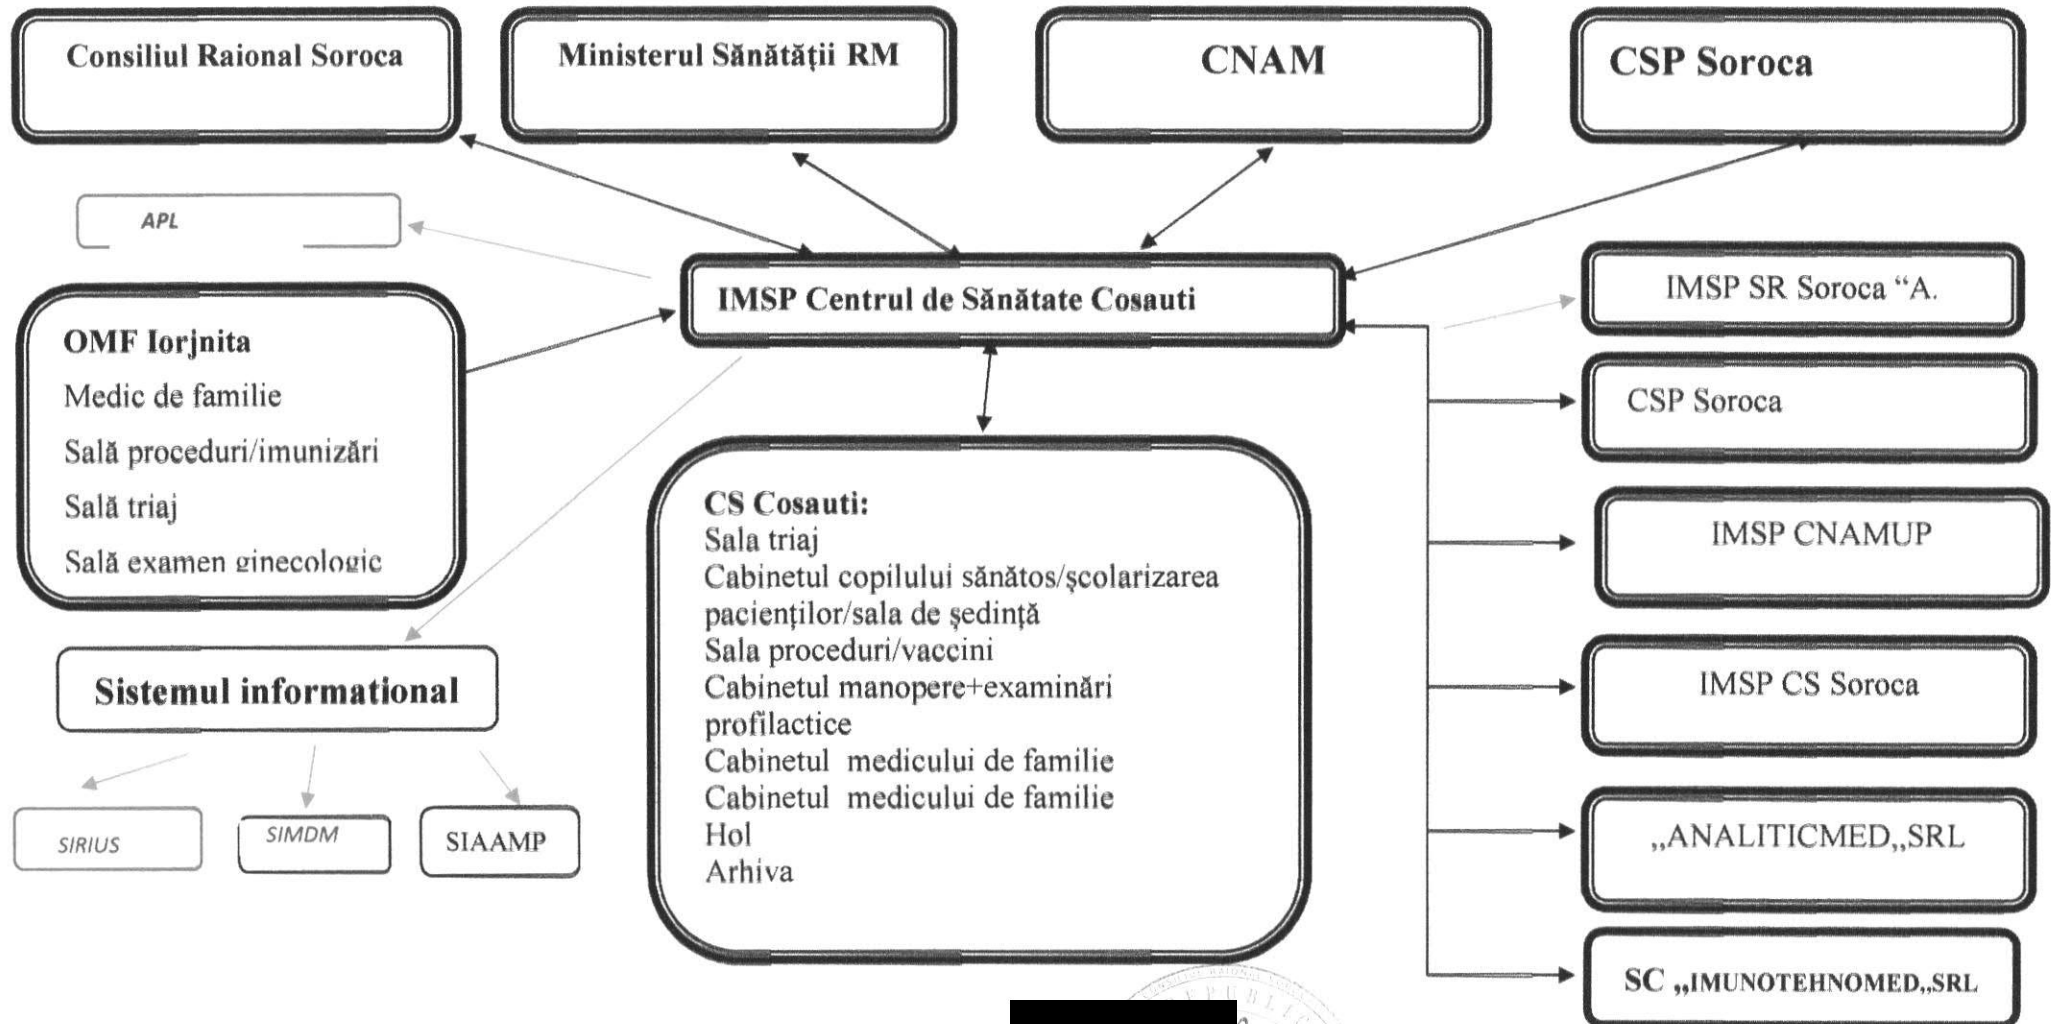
Consiliul Raional Soroca

Ministerul Sănătății RM

CNAM

CSP Soroca

APL

IMSP Centrul de Sănătate Cosauti

IMSP SR Soroca "A.

OMF Iorjnita
Medic de familie
Sală proceduri/imunizări
Sală triaj
Sală examen ginecologic

CSP Soroca

CS Cosauti:
Sala triaj
Cabinetul copilului sănătos/şcolarizarea pacienţilor/sala de şedinţă
Sala proceduri/vaccini
Cabinetul manopere+examinări profilactice
Cabinetul medicului de familie
Cabinetul medicului de familie
Hol
Arhiva

IMSP CNAMUP

Sistemul informational

IMSP CS Soroca

SIRIUS

SIMDM

SIAAMP

,,ANALITICMED,,SRL

SC ,,IMUNOTEHNOMED,,SRL